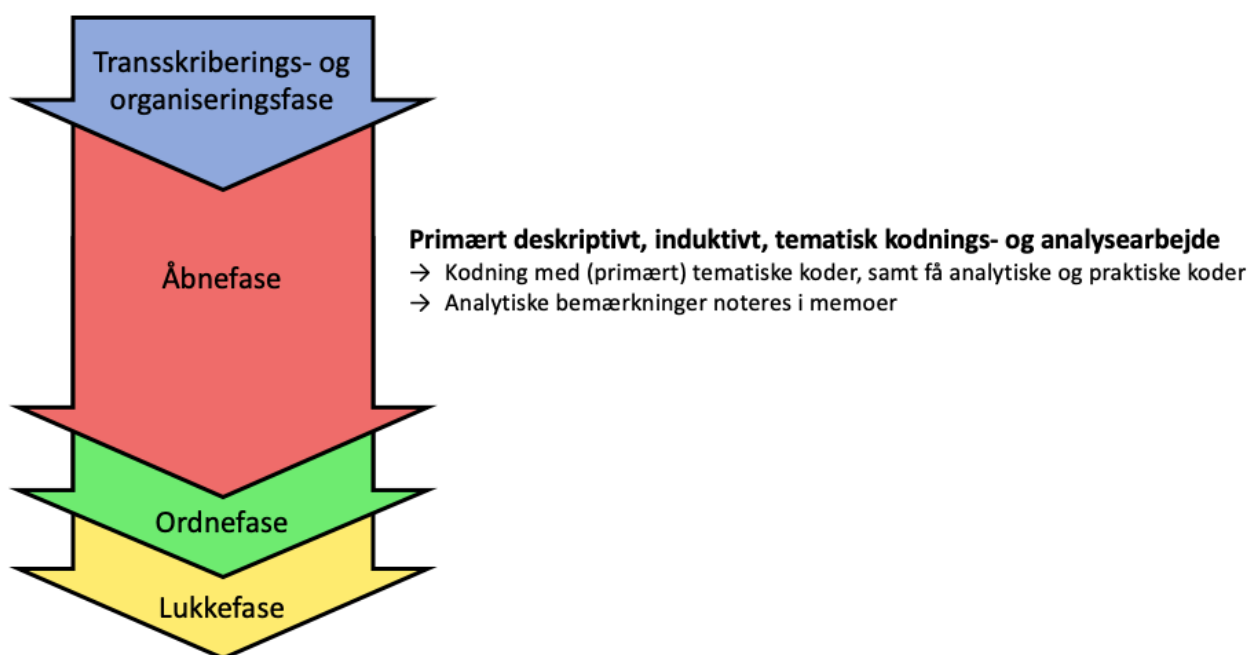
Transskriberings- og organiseringsfase

Åbnefase

Ordnefase

Lukkefase

**Primært deskriptivt, induktivt, tematisk kodnings- og analysearbejde**
→ Kodning med (primært) tematiske koder, samt få analytiske og praktiske koder
→ Analytiske bemærkninger noteres i memoer